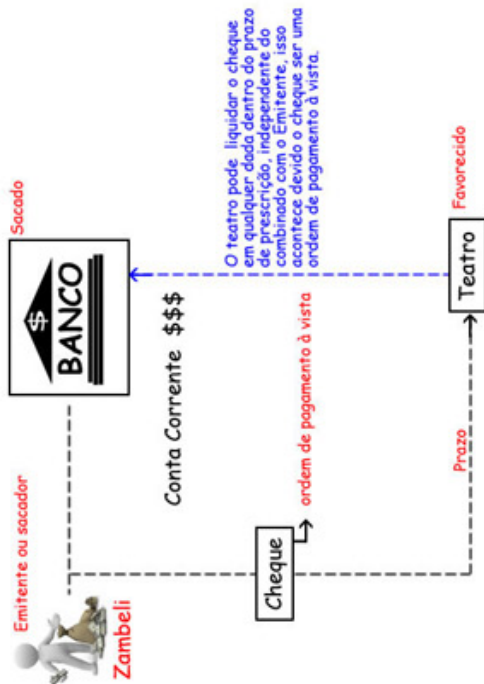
Sacado

$

BANCO

O teatro pode liquidar o cheque em qualquer dada dentro do prazo de prescrição, independente do combinado com o Emitente, isso acontece devido o cheque ser uma ordem de pagamento à vista.

Favorecido

Teatro

Conta Corrente $$$

ordem de pagamento à vista

Prazo

Emitente ou sacador

Cheque

Zambeli